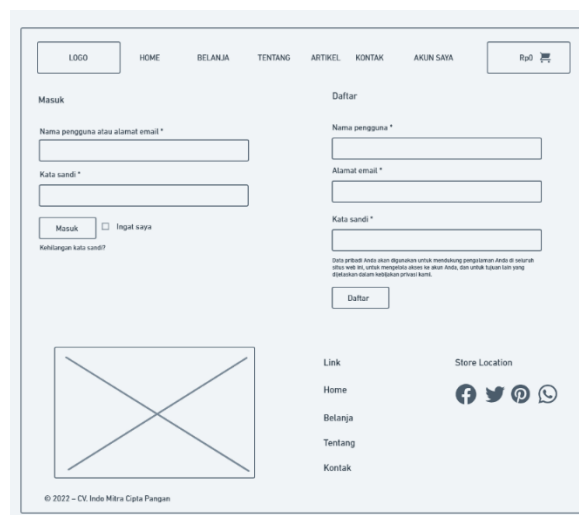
LOGO HOME BELANJA TENTANG ARTIKEL KONTAK AKUN SAYA Rp0

Masuk

Nama pengguna atau alamat email *

Kata sandi *

Masuk

Ingat saya

Kehilangan kata sandi?

Daftar

Nama pengguna *

Alamat email *

Kata sandi *

Data pribadi Anda akan digunakan untuk mendukung pengalaman Anda di seluruh situs web ini, untuk mengelola akses ke akun Anda, dan untuk tujuan lain yang dijelaskan dalam kebijakan privasi kami.

Daftar

Link

Home

Belanja

Tentang

Kontak

Store Location

© 2022 – CV. Indo Mitra Cipta Pangan